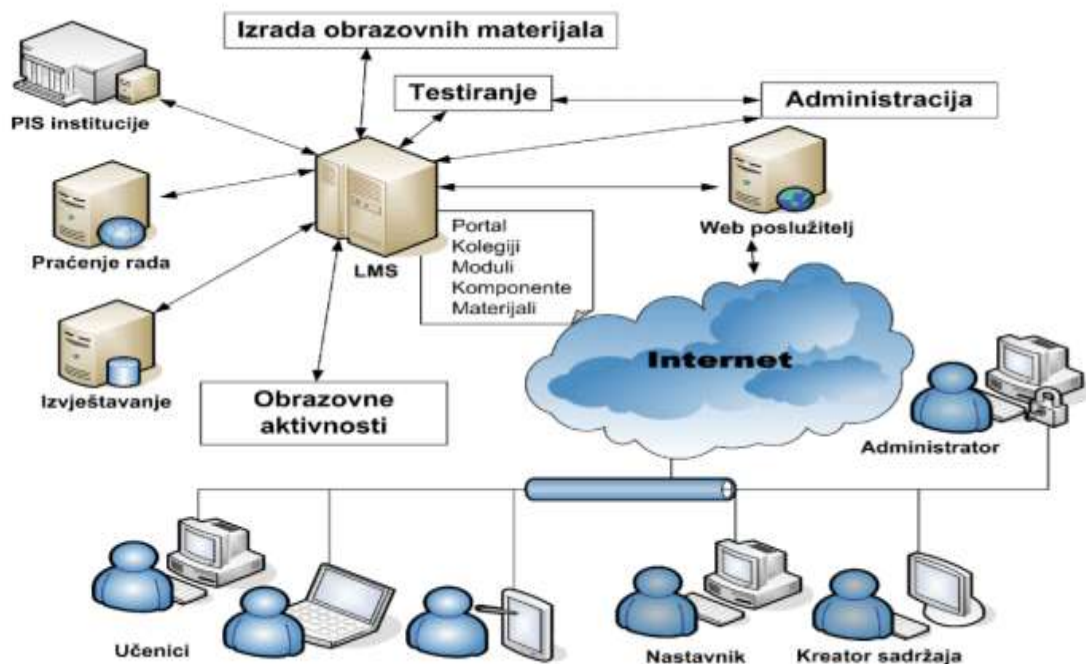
Izrada obrazovnih materijala

PIS institucije

Testiranje

Administracija

Praćenje rada

LMS

Portal
Kolegiji
Moduli
Komponente
Materijali

Web poslužitelj

Izvještavanje

Internet

Obrazovne aktivnosti

Administrator

Učenici

Nastavnik

Kreator sadržaja